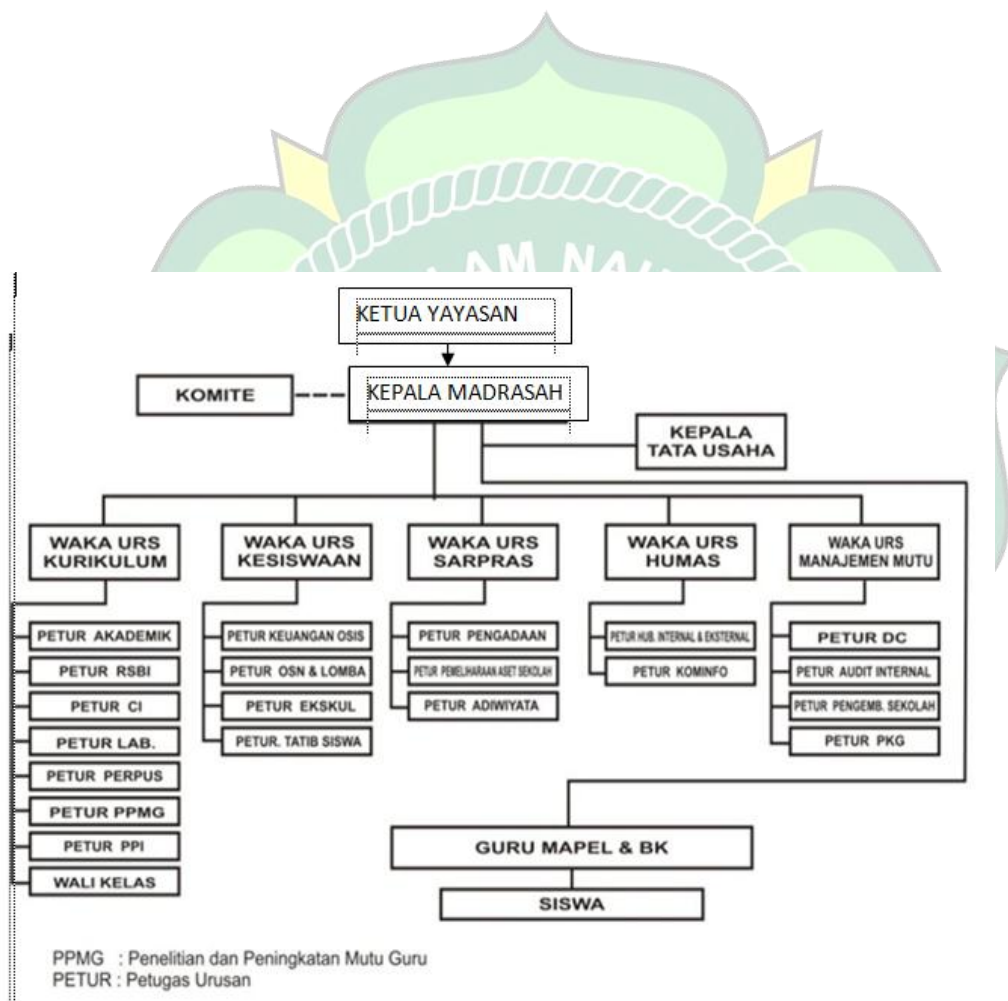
KETUA YAYASAN

KOMITE

KEPALA MADRASAH

KEPALA TATA USAHA

WAKA URS KURIKULUM

WAKA URS KESISWAAN

WAKA URS SARPRAS

WAKA URS HUMAS

WAKA URS MANAJEMEN MUTU

PETUR AKADEMIK
PETUR RSBI
PETUR CI
PETUR LAB.
PETUR PERPUS
PETUR PPMG
PETUR PPI
WALI KELAS

PETUR KEUANGAN OSIS
PETUR OSN & LOMBA
PETUR EKSKUL
PETUR. TATIB SISWA

PETUR PENGADAAN
PETUR PEMELIHARAAN ASET SEKOLAH
PETUR ADIWIYATA

PETUR HUB. INTERNAL & EKSTERNAL
PETUR KOMINFO

PETUR DC
PETUR AUDIT INTERNAL
PETUR PENGEMB. SEKOLAH
PETUR PKG

GURU MAPEL & BK

SISWA

PPMG : Penelitian dan Peningkatan Mutu Guru
PETUR : Petugas Urusan